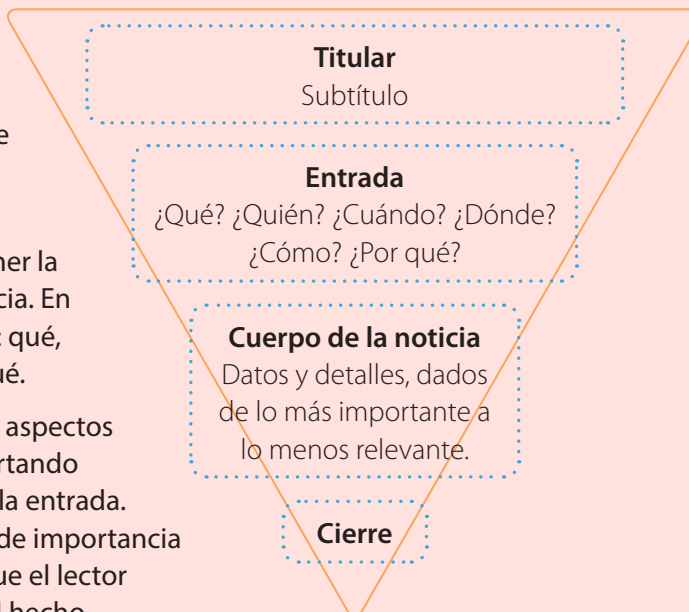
e

ner la
cia. En
 qué,
ué.

 aspectos
rtando
la entrada.
de importancia
ue el lector
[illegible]

Titular
Subtítulo

Entrada
¿Qué? ¿Quién? ¿Cuándo? ¿Dónde? ¿Cómo? ¿Por qué?

Cuerpo de la noticia
Datos y detalles, dados de lo más importante a lo menos relevante.

Cierre